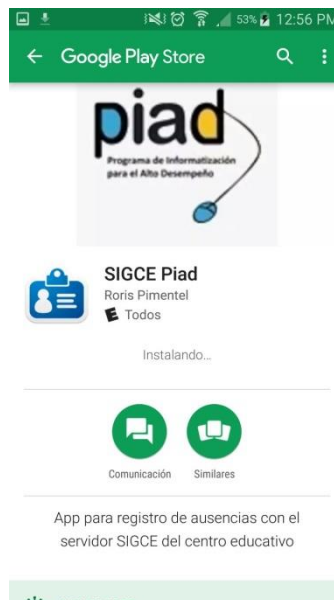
53% 12:56 PM

Google Play Store

piad
Programa de Informatización para el Alto Desempeño

SIGCE Piad
Roris Pimentel
E Todos

Instalando...

Comunicación
Similares

App para registro de ausencias con el servidor SIGCE del centro educativo